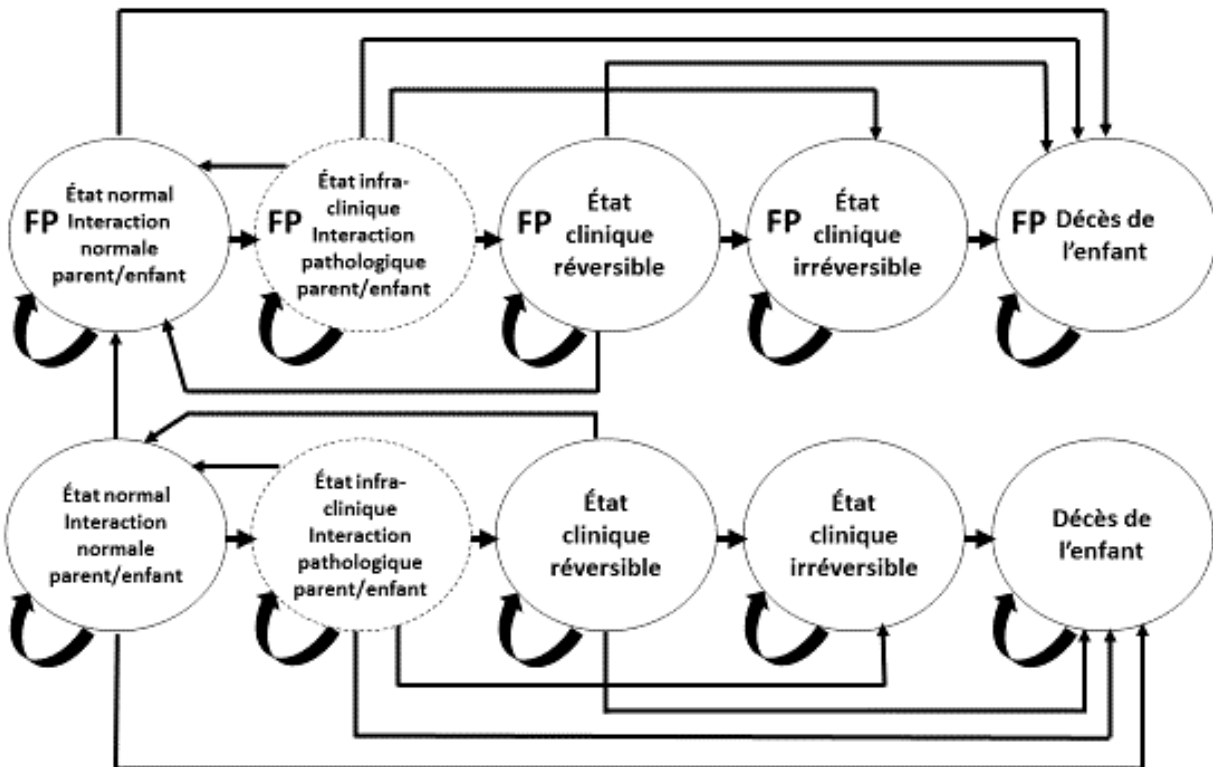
FP État normal Interaction normale parent/enfant

FP État infra-clinique Interaction pathologique parent/enfant

FP État clinique réversible

FP État clinique irréversible

FP Décès de l'enfant

État normal Interaction normale parent/enfant

État infra-clinique Interaction pathologique parent/enfant

État clinique réversible

État clinique irréversible

Décès de l'enfant